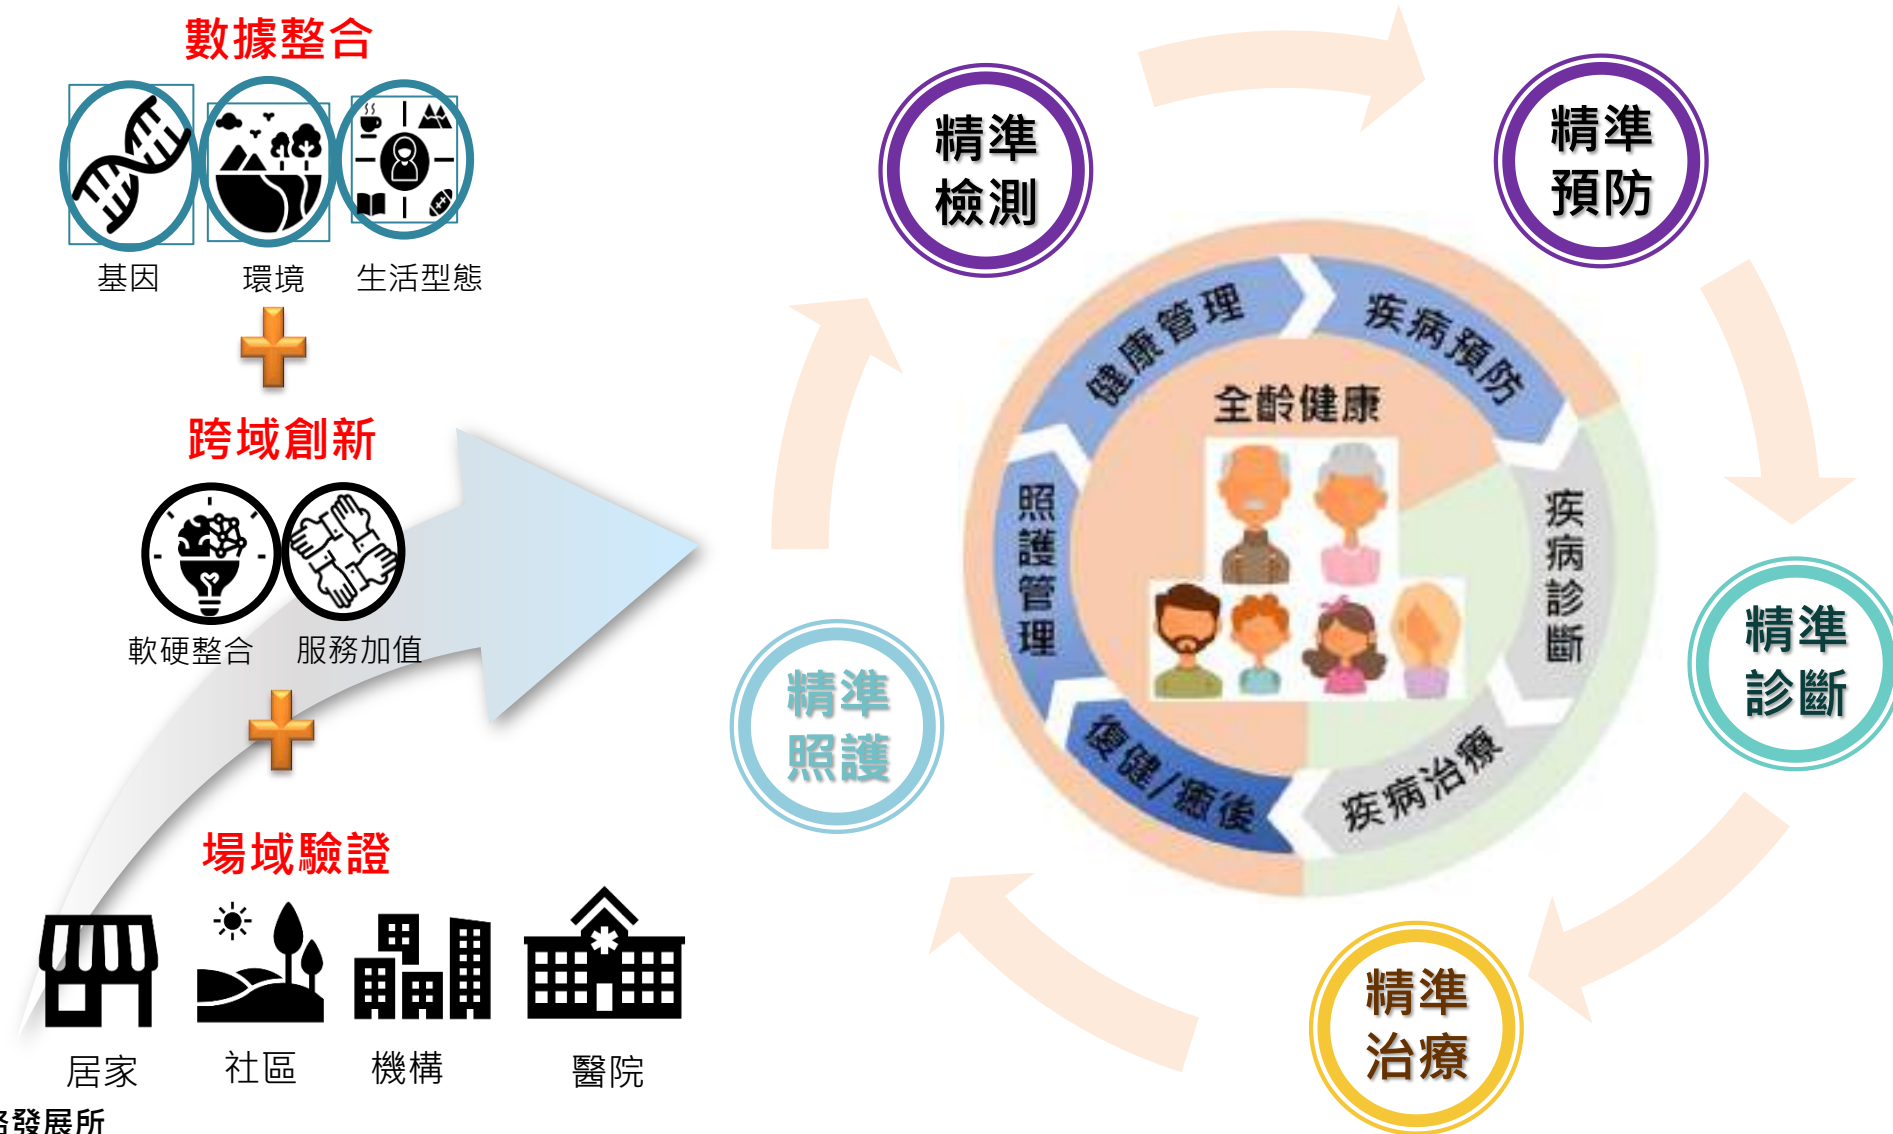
數據整合

基因 環境 生活型態

跨域創新

軟硬整合 服務加值

場域驗證

居家 社區 機構 醫院

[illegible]務發展所

精準檢測

精準預防

精準診斷

精準治療

精準照護

健康管理

疾病預防

疾病診斷

疾病治療

復健/癒後

照護管理

全齡健康